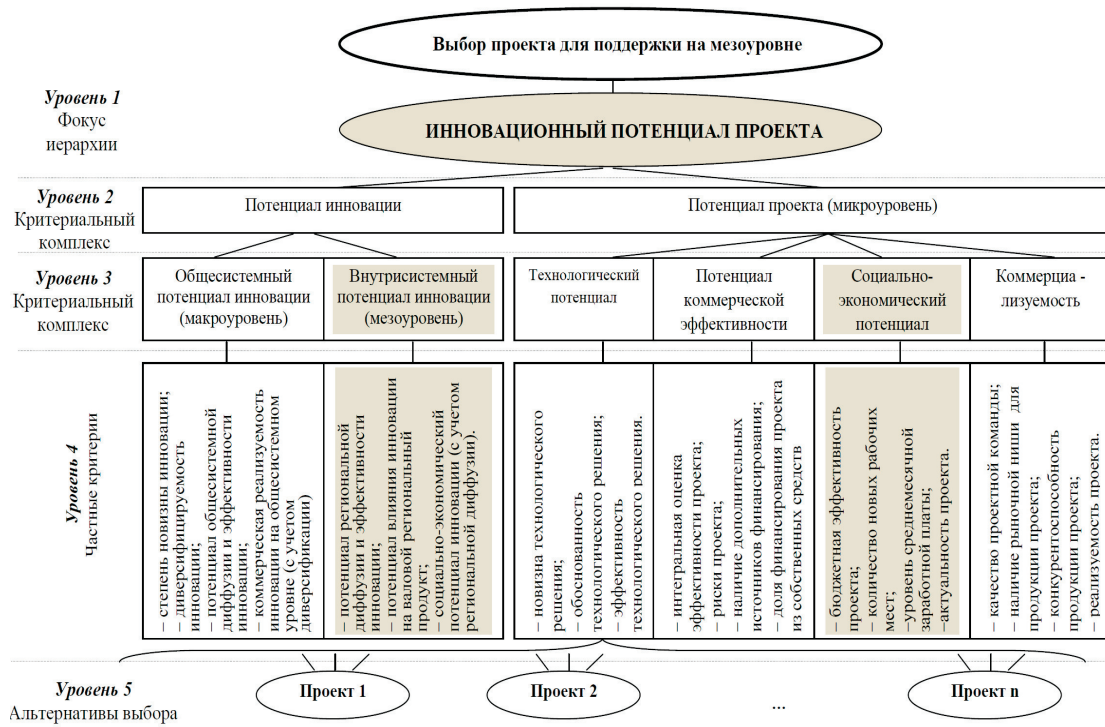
Выбор проекта для поддержки на мезоуровне

Уровень 1
Фокус иерархии

ИННОВАЦИОННЫЙ ПОТЕНЦИАЛ ПРОЕКТА

Уровень 2
Критериальный комплекс

Потенциал инновации

Потенциал проекта (микроуровень)

Уровень 3
Критериальный комплекс

Общесистемный потенциал инновации (макроуровень)

Внутрисистемный потенциал инновации (мезоуровень)

Технологический потенциал

Потенциал коммерческой эффективности

Социально-экономический потенциал

Коммерциализуемость

Уровень 4
Частные критерии

– степень новизны инновации;
– диверсифицируемость инновации;
– потенциал общесистемной диффузии и эффективности инновации;
– коммерческая реализуемость инновации на общесистемном уровне (с учетом диверсификации)

– потенциал региональной диффузии и эффективности инновации;
– потенциал влияния инновации на валовой региональный продукт;
– социально-экономический потенциал инновации (с учетом региональной диффузии).

– новизна технологического решения;
– обоснованность технологического решения;
– эффективность технологического решения.

– интегральная оценка эффективности проекта;
– риски проекта;
– наличие дополнительных источников финансирования;
– доля финансирования проекта из собственных средств

– бюджетная эффективность проекта;
– количество новых рабочих мест;
–уровень среднемесячной заработной платы;
–актуальность проекта.

– качество проектной команды;
– наличие рыночной ниши для продукции проекта;
– конкурентоспособность продукции проекта;
– реализуемость проекта.

Уровень 5
Альтернативы выбора

Проект 1

Проект 2

...

Проект n